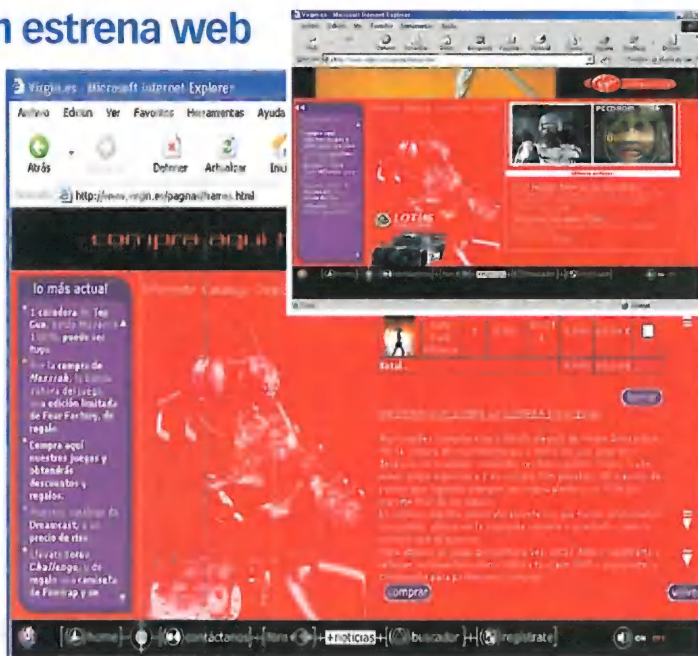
n estrena web

Virgin.es - Microsoft Internet Explorer
Archivo Edición Ver Favoritos Herramientas Ayuda
Atrás Detener Actualizar Inic
http://www.virgin.es/paginas/frames.html
compra aquí

lo más actual
1 caladora de Top Gun, Kasda Mazarik a 1.000, puede ser suyo.
En la compra de Mazarik, la banda sonora del juego una edición limitada de Fear Factory, de regalo.
Compra aquí nuestros juegos y obtendrás descuentos y regalos.
Nuevos sonidos de Dreamcast, a un precio de risa.
Llévate Torso Challenge, y de regalo una camiseta de Pimerap y un

Total

comprar

home contáctanos foro +noticias buscador regístrate

Virgin.es - Microsoft Internet Explorer
PCD ROM
LOTUS